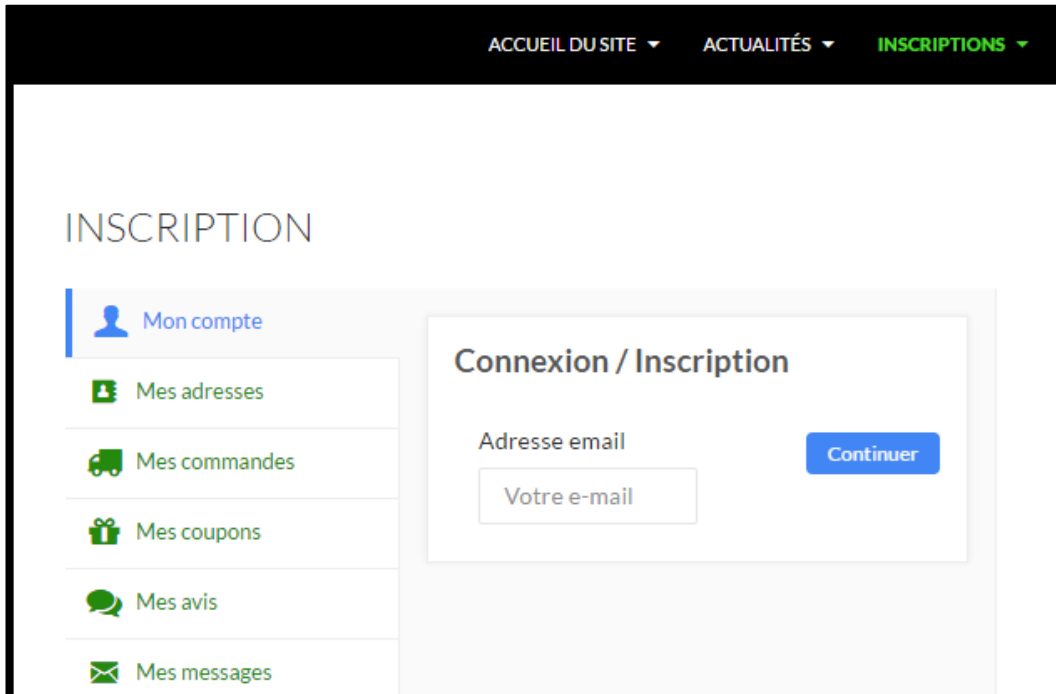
ACCUEIL DU SITE ▾ ACTUALITÉS ▾ INSCRIPTIONS ▾

INSCRIPTION

Mon compte

Mes adresses

Mes commandes

Mes coupons

Mes avis

Mes messages

Connexion / Inscription

Adresse email

Votre e-mail

Continuer